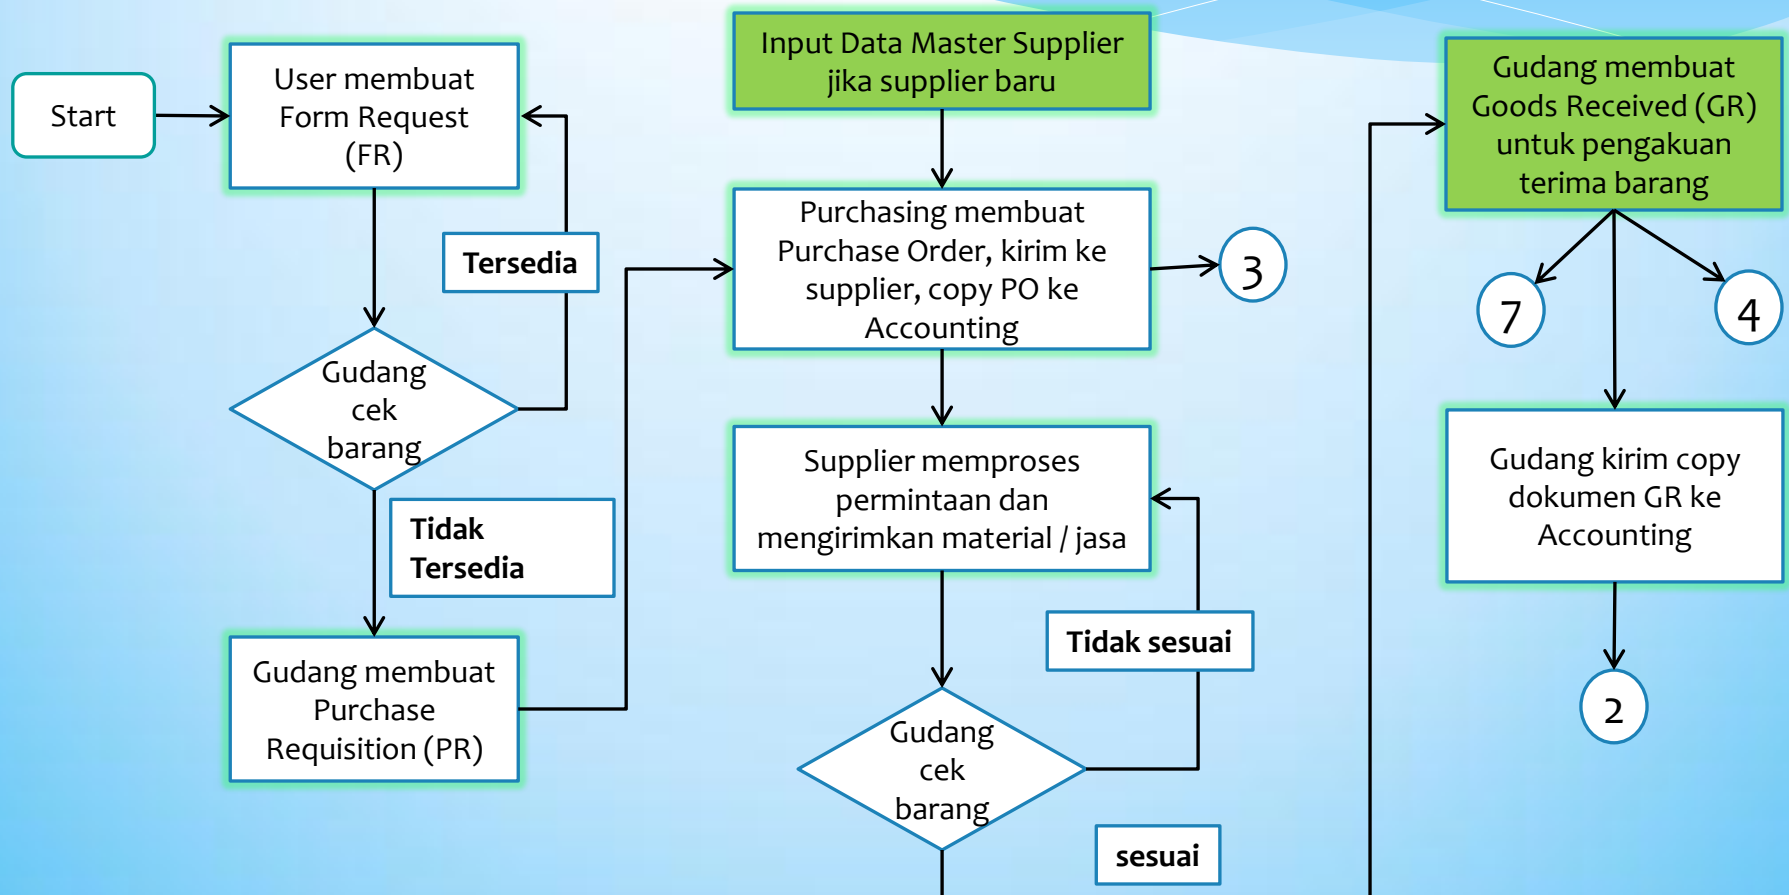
Start

User membuat Form Request (FR)

Tersedia

Gudang cek barang

Tidak Tersedia

Gudang membuat Purchase Requisition (PR)

Input Data Master Supplier jika supplier baru

Purchasing membuat Purchase Order, kirim ke supplier, copy PO ke Accounting

3

Supplier memproses permintaan dan mengirimkan material / jasa

Tidak sesuai

Gudang cek barang

sesuai

Gudang membuat Goods Received (GR) untuk pengakuan terima barang

7

4

Gudang kirim copy dokumen GR ke Accounting

2